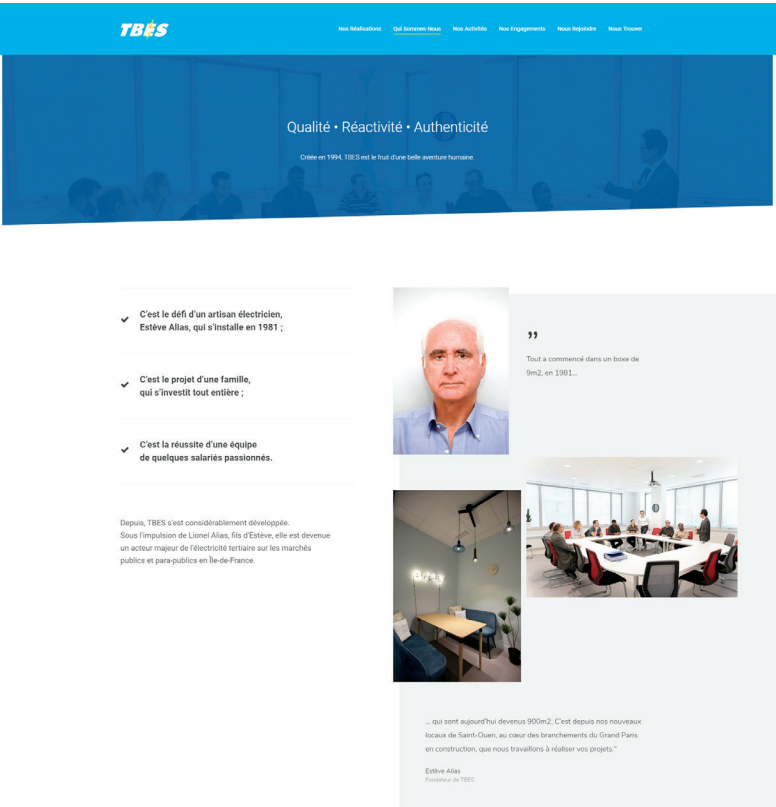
TBES

Nos Réalisations Qui Sommes-Nous Nos Activités Nos Engagements Nous Rejoindre Nous Trouver

Qualité • Réactivité • Authenticité

Créée en 1994, TBES est le fruit d'une belle aventure humaine.

C'est le défi d'un artisan électricien, Estève Alias, qui s'installe en 1981 ;

C'est le projet d'une famille, qui s'investit tout entière ;

C'est la réussite d'une équipe de quelques salariés passionnés.

Depuis, TBES s'est considérablement développée. Sous l'impulsion de Lionel Alias, fils d'Estève, elle est devenue un acteur majeur de l'électricité tertiaire sur les marchés publics et para-publics en Île-de-France.

"

Tout a commencé dans un boxe de 9m2, en 1981...

... qui sont aujourd'hui devenus 900m2. C'est depuis nos nouveaux locaux de Saint-Ouen, au cœur des branchements du Grand Paris en construction, que nous travaillons à réaliser vos projets."

Estève Alias
Fondateur de TBES